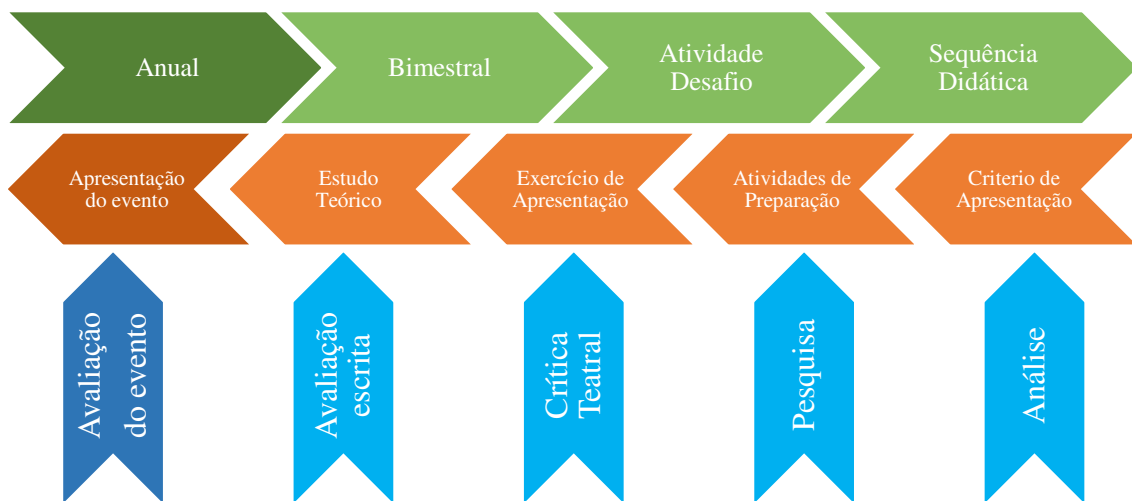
Anual

Bimestral

Atividade Desafio

Sequência Didática

Apresentação do evento

Estudo Teórico

Exercício de Apresentação

Atividades de Preparação

Criterio de Apresentação

Avaliação do evento

Avaliação escrita

Crítica Teatral

Pesquisa

Análise